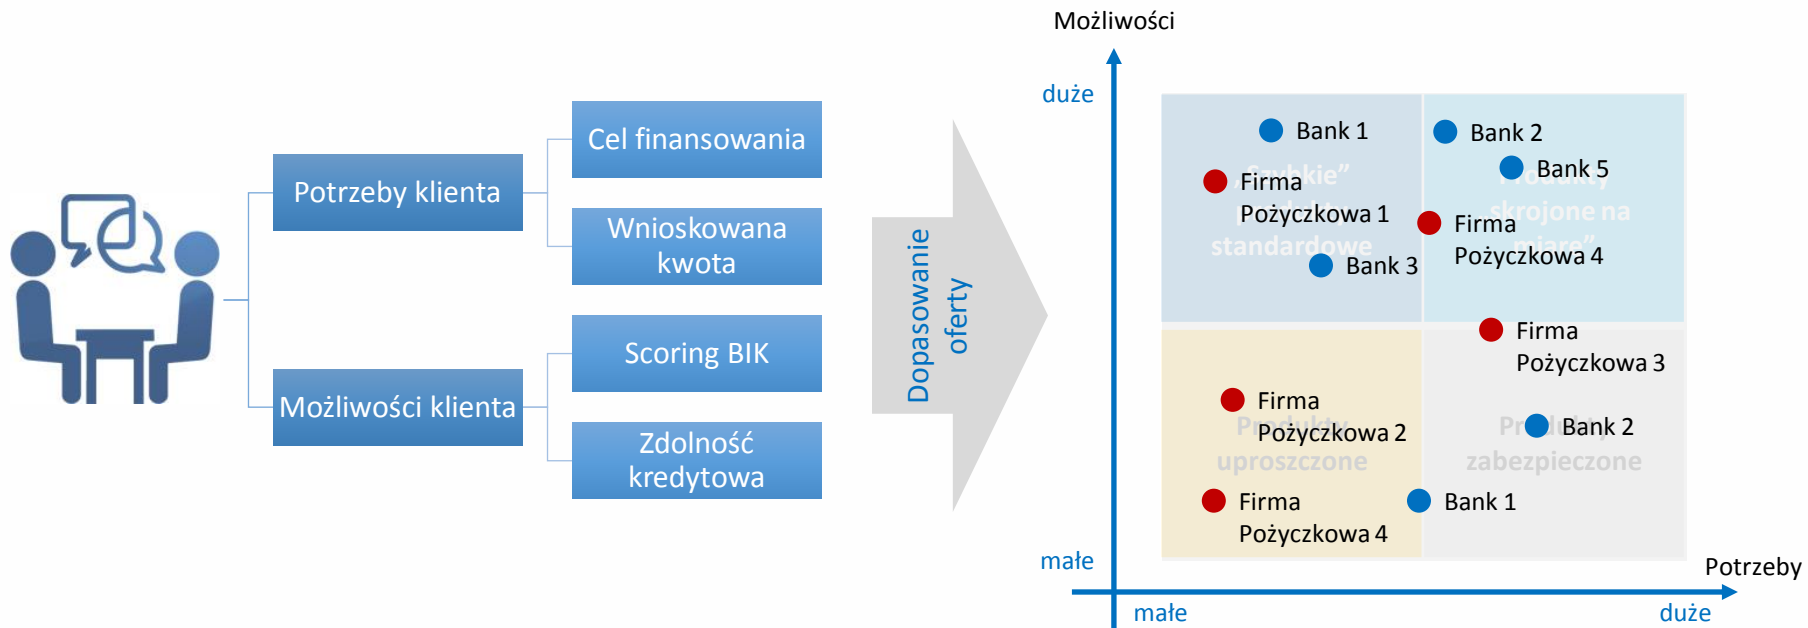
Potrzeby klienta

Cel finansowania

Wnioskowana kwota

Możliwości klienta

Scoring BIK

Zdolność kredytowa

Dopasowanie oferty

Możliwości

duże

małe

Potrzeby

małe

duże

„Szybkie” pożyczki standardowe

„Produkty skrojone na miarę”

Produkty uproszczone

Produkty zabezpieczone

Bank 1

Firma Pożyczkowa 1

Bank 3

Bank 2

Bank 5

Firma Pożyczkowa 4

Firma Pożyczkowa 3

Firma Pożyczkowa 2

Firma Pożyczkowa 4

Bank 2

Bank 1